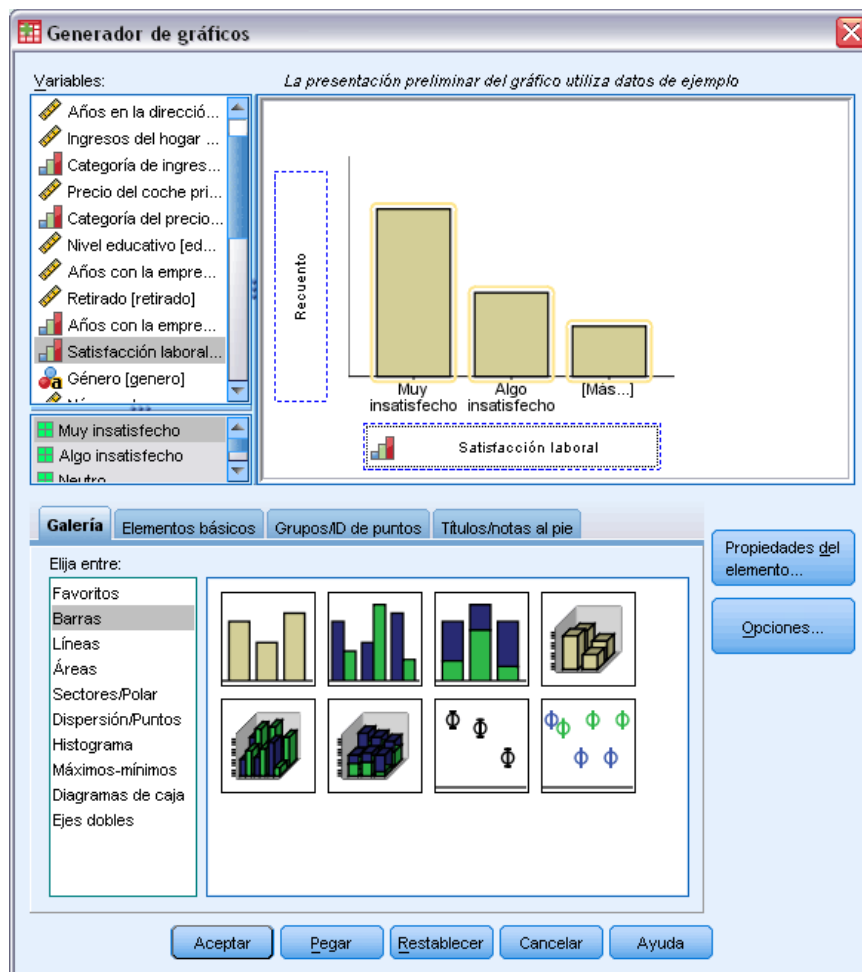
Generador de gráficos

Variables:

La presentación preliminar del gráfico utiliza datos de ejemplo

Años en la direcció...
Ingresos del hogar ...
Categoría de ingres...
Precio del coche pri...
Categoría del precio...
Nivel educativo [ed...
Años con la empre...
Retirado [retirado]
Años con la empre...
Satisfacción laboral...
Género [genero]
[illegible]

Muy insatisfecho
Algo insatisfecho
Neutro

Recuento

Muy insatisfecho
Algo insatisfecho
[Más...]

Satisfacción laboral

Galería
Elementos básicos
Grupos/ID de puntos
Títulos/notas al pie

Elija entre:

Favoritos
Barras
Líneas
Áreas
Sectores/Polar
Dispersión/Puntos
Histograma
Máximos-mínimos
Diagramas de caja
Ejes dobles

Propiedades del elemento...

Opciones...

Aceptar
Pegar
Restablecer
Cancelar
Ayuda